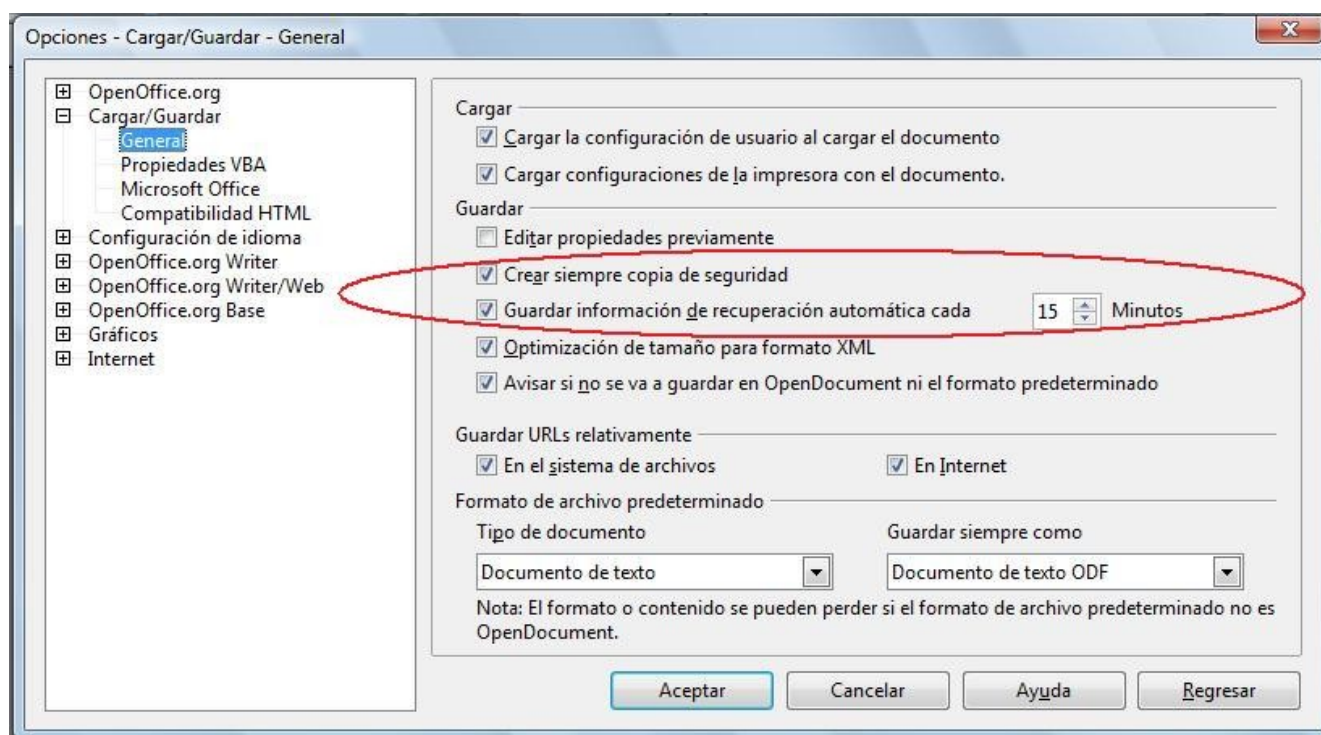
Opciones - Cargar/Guardar - General

OpenOffice.org
Cargar/Guardar
General
Propiedades VBA
Microsoft Office
Compatibilidad HTML
Configuración de idioma
OpenOffice.org Writer
OpenOffice.org Writer/Web
OpenOffice.org Base
Gráficos
Internet

Cargar
Cargar la configuración de usuario al cargar el documento
Cargar configuraciones de la impresora con el documento.

Guardar
Editar propiedades previamente
Crear siempre copia de seguridad
Guardar información de recuperación automática cada 15 Minutos
Optimización de tamaño para formato XML
Avisar si no se va a guardar en OpenDocument ni el formato predeterminado

Guardar URLs relativamente
En el sistema de archivos
En Internet

Formato de archivo predeterminado
Tipo de documento
Documento de texto
Guardar siempre como
Documento de texto ODF
Nota: El formato o contenido se pueden perder si el formato de archivo predeterminado no es OpenDocument.

Aceptar
Cancelar
Ayuda
Regresar